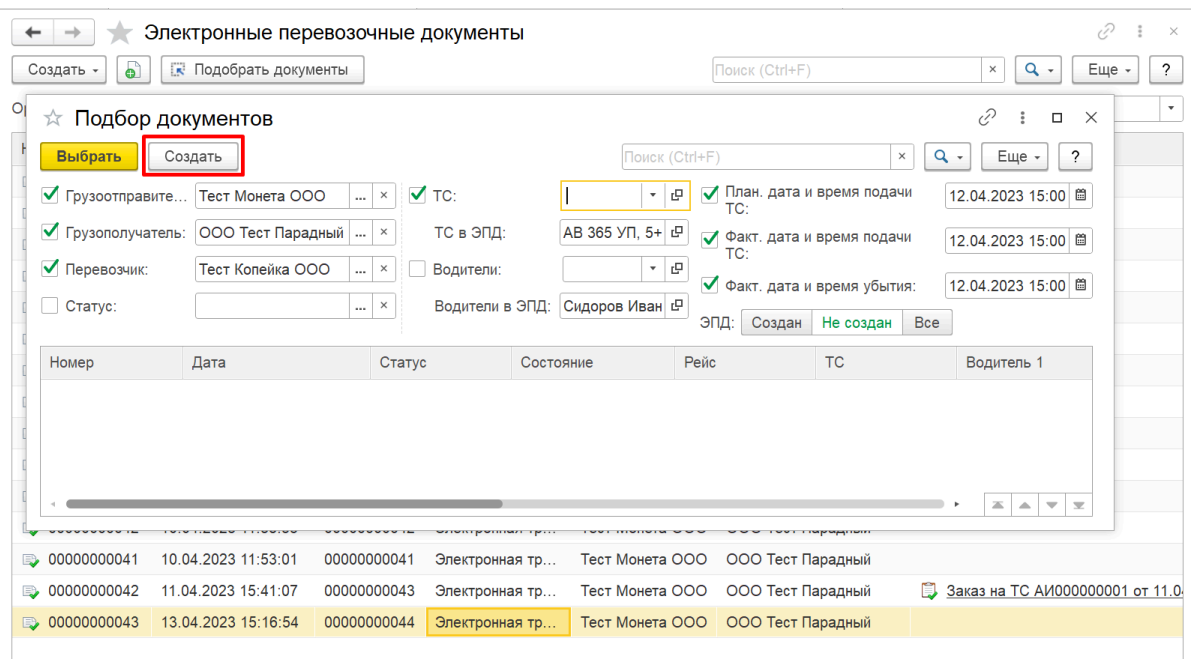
Электронные перевозочные документы

Создать Подобрать документы Поиск (Ctrl+F) × Еще ?

Подбор документов

Выбрать Создать Поиск (Ctrl+F) × Еще ?

Грузоотправите... Тест Монета ООО ... ×
Грузополучатель: ООО Тест Парадный ... ×
Перевозчик: Тест Копейка ООО ... ×
Статус: ... ×

ТС:
ТС в ЭПД: АВ 365 УП, 5+
Водители:
Водители в ЭПД: Сидоров Иван

План. дата и время подачи ТС: 12.04.2023 15:00
Факт. дата и время подачи ТС: 12.04.2023 15:00
Факт. дата и время убытия: 12.04.2023 15:00

ЭПД: Создан Не создан Все

| Номер | Дата | Статус | Состояние | Рейс | ТС | Водитель 1 |
|---|---|---|---|---|---|---|

| | | | | | | |
|---|---|---|---|---|---|---|
| 00000000041 | 10.04.2023 11:53:01 | 00000000041 | Электронная тр... | Тест Монета ООО | ООО Тест Парадный | |
| 00000000042 | 11.04.2023 15:41:07 | 00000000043 | Электронная тр... | Тест Монета ООО | ООО Тест Парадный | Заказ на ТС АИ000000001 от 11.0 |
| 00000000043 | 13.04.2023 15:16:54 | 00000000044 | Электронная тр... | Тест Монета ООО | ООО Тест Парадный | |